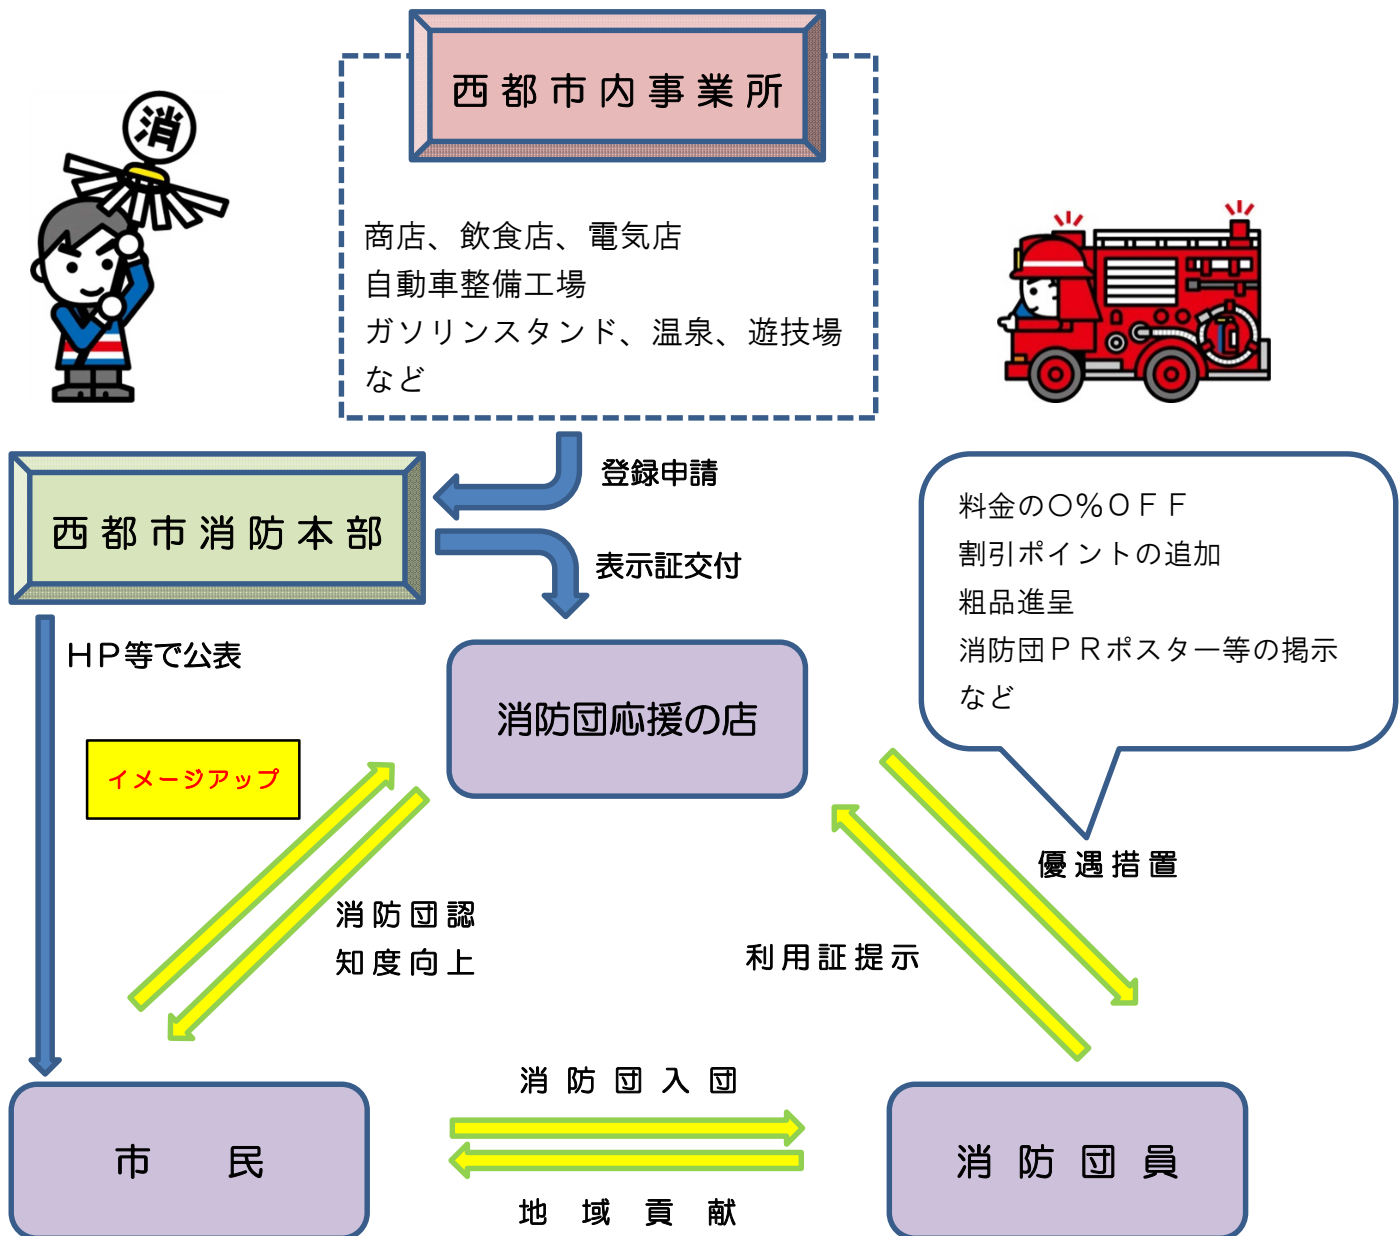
消

西都市内事業所

商店、飲食店、電気店
自動車整備工場
ガソリンスタンド、温泉、遊技場
など

登録申請

西都市消防本部

表示証交付

料金の○%ＯＦＦ
割引ポイントの追加
粗品進呈
消防団ＰＲポスター等の掲示
など

ＨＰ等で公表

消防団応援の店

イメージアップ

優遇措置

消防団認
知度向上

利用証提示

消 防 団 入 団

市 民

消 防 団 員

地 域 貢 献